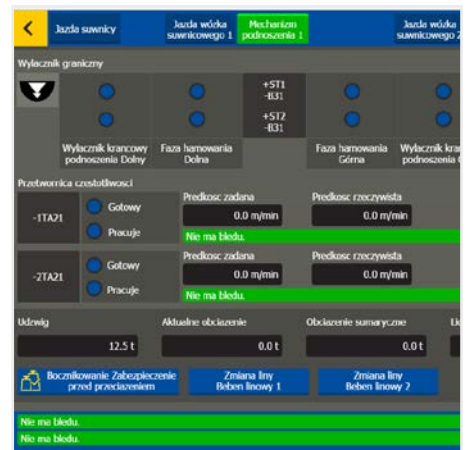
Jazda suwnicy | Jazda wózka suwnicowego 1 | Mechanizm podnoszenia 1 | Jazda wózka suwnicowego 2

Wyłacznik graniczny

+ST1 -B31

+ST2 -B31

Wyłacznik krancowy podnoszenia Dolny

Faza hamowania Dolna

Faza hamowania Górna

Wyłacznik krancowy podnoszenia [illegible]

Przetwornica czestotliwosci

-1TA21

Gotowy

Pracuje

Predkosc zadana

0.0 m/min

Predkosc rzeczywista

0.0 m/min

Nie ma bledu.

-2TA21

Gotowy

Pracuje

Predkosc zadana

0.0 m/min

Predkosc rzeczywista

0.0 m/min

Nie ma bledu.

Udzwig

12.5 t

Aktualne obciazenie

0.0 t

Obciazenie sumaryczne

0.0 t

Bocznikowanie Zabezpieczenie przed przeciazeniem

Zmiana liny Beben linowy 1

Zmiana liny Beben linowy 2

Nie ma bledu.

Nie ma bledu.